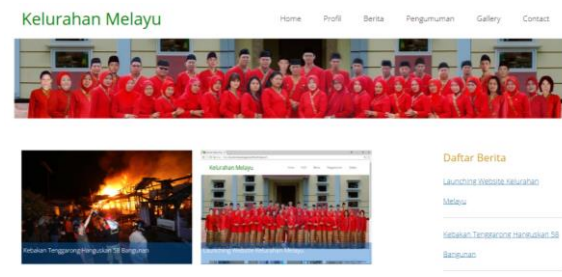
Kelurahan Melayu

Home Profil Berita Pengumuman Gallery Contact

Kebakan Tenggarong Hanguskan 58 Bangunan

Kelurahan Melayu

Launching Website Kelurahan Melayu

Daftar Berita

Launching Website Kelurahan Melayu

Kebakan Tenggarong Hanguskan 58 Bangunan